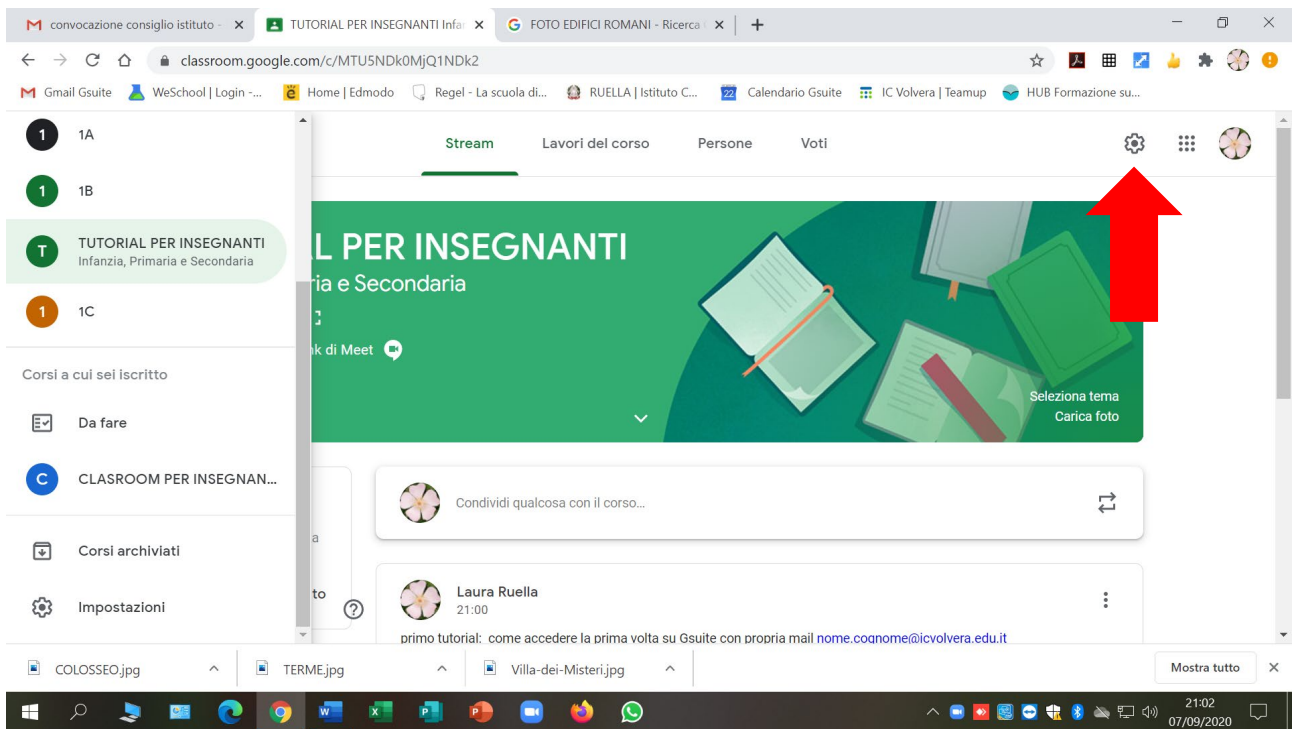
convocazione consiglio istituto · ×
TUTORIAL PER INSEGNANTI Infar ×
FOTO EDIFICI ROMANI - Ricerca ×
+

classroom.google.com/c/MTU5NDk0MjQ1NDk2

Gmail Gsuite
WeSchool | Login -...
Home | Edmodo
Regel - La scuola di...
RUELLA | Istituto C...
Calendario Gsuite
IC Volvera | Teamup
HUB Formazione su...

1 1A
1 1B
T TUTORIAL PER INSEGNANTI
Infanzia, Primaria e Secondaria
1 1C

Corsi a cui sei iscritto

Da fare

C CLASROOM PER INSEGNAN...

Corsi archiviati

Impostazioni

Stream
Lavori del corso
Persone
Voti

L PER INSEGNANTI
ria e Secondaria
k di Meet

Seleziona tema
Carica foto

a
to

Condividi qualcosa con il corso...

Laura Ruella
21:00

primo tutorial: come accedere la prima volta su Gsuite con propria mail nome.cognome@icvolvera.edu.it

COLOSSEO.jpg
TERME.jpg
Villa-dei-Misteri.jpg
Mostra tutto

21:02
07/09/2020